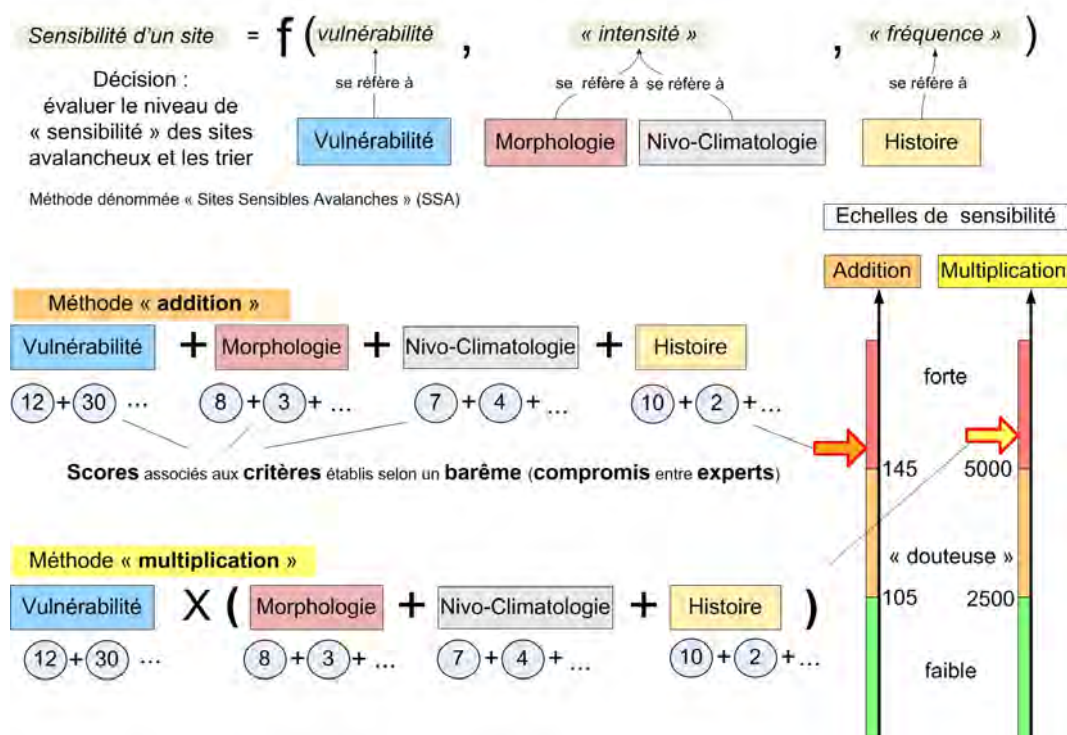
Sensibilité d'un site = f ( vulnérabilité , « intensité » , « fréquence » )

se réfère à

se réfère à se réfère à

se réfère à

Décision : évaluer le niveau de « sensibilité » des sites avalancheux et les trier

Vulnérabilité

Morphologie

Nivo-Climatologie

Histoire

Méthode dénommée « Sites Sensibles Avalanches » (SSA)

Echelles de sensibilité

Addition

Multiplication

Méthode « **addition** »

Vulnérabilité + Morphologie + Nivo-Climatologie + Histoire

12 + 30 … 8 + 3 + … 7 + 4 + … 10 + 2 + …

forte

**Scores** associés aux **critères** établis selon un **barème** (**compromis** entre **experts**)

145

5000

Méthode « **multiplication** »

« douteuse »

Vulnérabilité X ( Morphologie + Nivo-Climatologie + Histoire )

105

2500

12 + 30 … 8 + 3 + … 7 + 4 + … 10 + 2 + …

faible